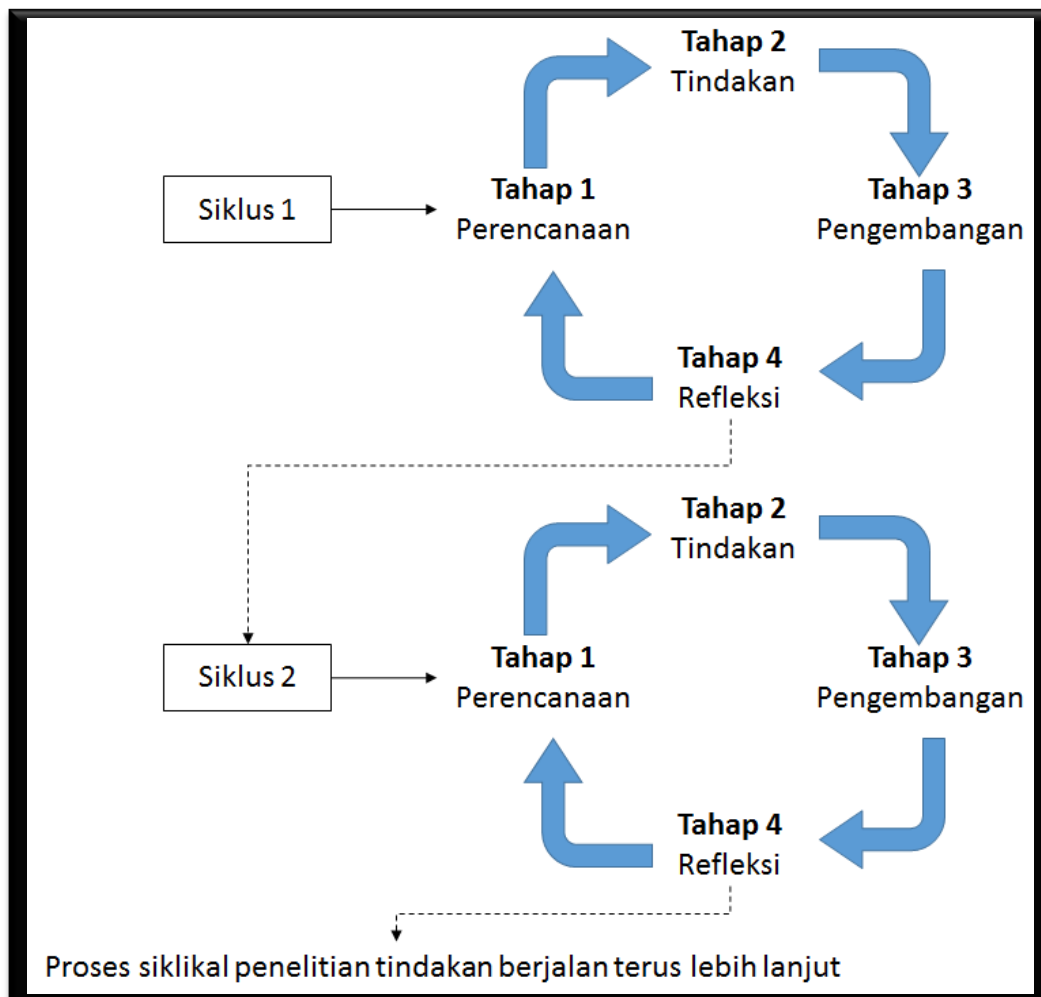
Tahap 2
Tindakan

Siklus 1

Tahap 1
Perencanaan

Tahap 3
Pengembangan

Tahap 4
Refleksi

Tahap 2
Tindakan

Siklus 2

Tahap 1
Perencanaan

Tahap 3
Pengembangan

Tahap 4
Refleksi

Proses siklikal penelitian tindakan berjalan terus lebih lanjut